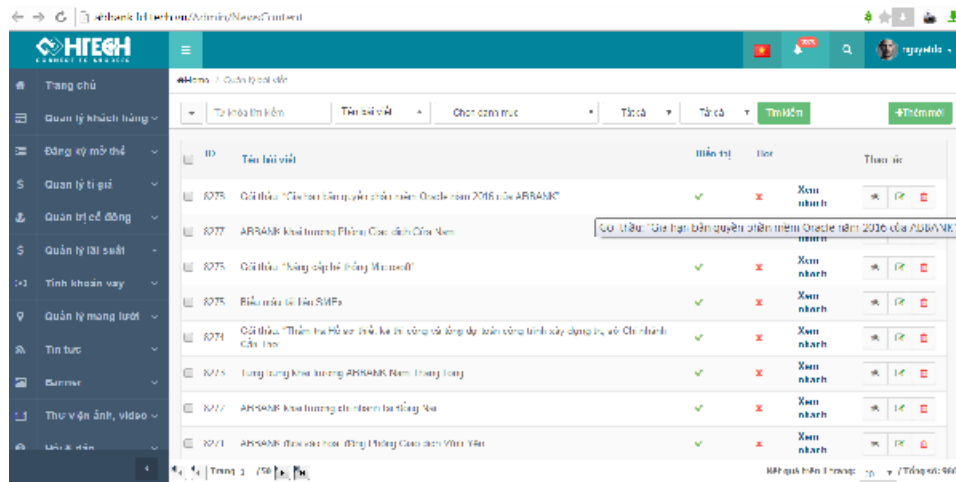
abbank.hitechvn.com/Admin/NewsContent

HITECH
CONNECT TO SUCCESS

Trang chủ
Quản lý khách hàng
Đăng ký mở thẻ
Quản lý tỉ giá
Quản trị cổ đông
Quản lý lãi suất
Tính khoản vay
Quản lý mạng lưới
Tin tức
Banner
Thư viện ảnh, video
Hỏi & đáp

nguyenlo

Home / Quản lý bài viết

Từ khóa tìm kiếm | Tên bài viết | Chọn danh mục | Tất cả | Tất cả | Tìm kiếm | +Thêm mới

| | ID | Tên bài viết | Hiển thị | Hot | | Thao tác |
|---|---|---|---|---|---|---|
| | 8279 | Gói thầu "Gia hạn bản quyền phần mềm Oracle năm 2016 của ABBANK" | ✓ | ✗ | Xem nhanh | |
| | 8277 | ABBANK khai trương Phòng Giao dịch Cửa Nam | | | Xem nhanh | |
| | 8275 | Gói thầu "Nâng cấp hệ thống Microsoft" | ✓ | ✗ | Xem nhanh | |
| | 8275 | Biểu mẫu tài liệu SMEs | ✓ | ✗ | Xem nhanh | |
| | 8274 | Gói thầu "Thẩm tra Hồ sơ thiết kế thi công và tổng dự toán công trình xây dựng trụ sở Chi nhánh Cần Thơ | ✓ | ✗ | Xem nhanh | |
| | 8273 | Tưng bừng khai trương ABBANK Nam Thăng Long | ✓ | ✗ | Xem nhanh | |
| | 8272 | ABBANK khai trương chi nhánh tại Đồng Nai | ✓ | ✗ | Xem nhanh | |
| | 8271 | ABBANK đưa vào hoạt động Phòng Giao dịch Vĩnh Yên | ✓ | ✗ | Xem nhanh | |

Gói thầu "Gia hạn bản quyền phần mềm Oracle năm 2016 của ABBANK"

Trang 1 / 758

Kết quả hiển thị trang: 10 / Tổng số: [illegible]